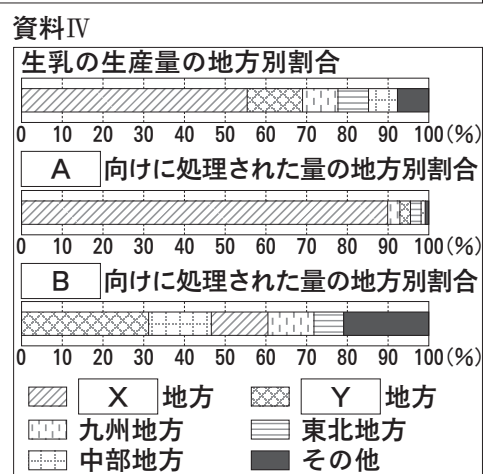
資料Ⅳ

生乳の生産量の地方別割合

0 10 20 30 40 50 60 70 80 90 100(%)

A 向けに処理された量の地方別割合

0 10 20 30 40 50 60 70 80 90 100(%)

B 向けに処理された量の地方別割合

0 10 20 30 40 50 60 70 80 90 100(%)

X 地方
Y 地方
九州地方
東北地方
中部地方
その他